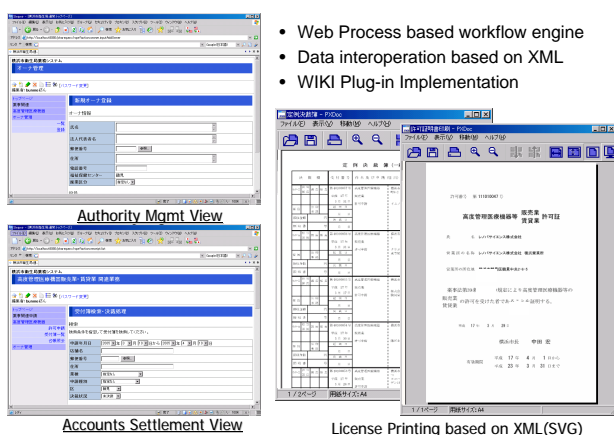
• Web Process based workflow engine
• Data interoperation based on XML
• WIKI Plug-in Implementation

Authority Mgmt View

Accounts Settlement View

License Printing based on XML(SVG)

高度管理医療機器等 販売業 賃貸業 許可証

1 / 2ページ 用紙サイズ: A4

1 / 1ページ 用紙サイズ: A4